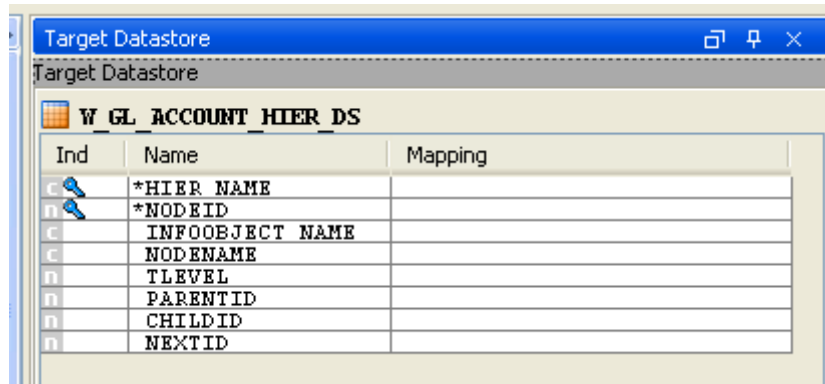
Target Datastore

Target Datastore

W_GL_ACCOUNT_HIER_DS

| Ind | Name | Mapping |
|---|---|---|
| c | *HIER_NAME | |
| n | *NODEID | |
| c | INFOOBJECT_NAME | |
| c | NODENAME | |
| n | TLEVEL | |
| n | PARENTID | |
| n | CHILDID | |
| n | NEXTID | |